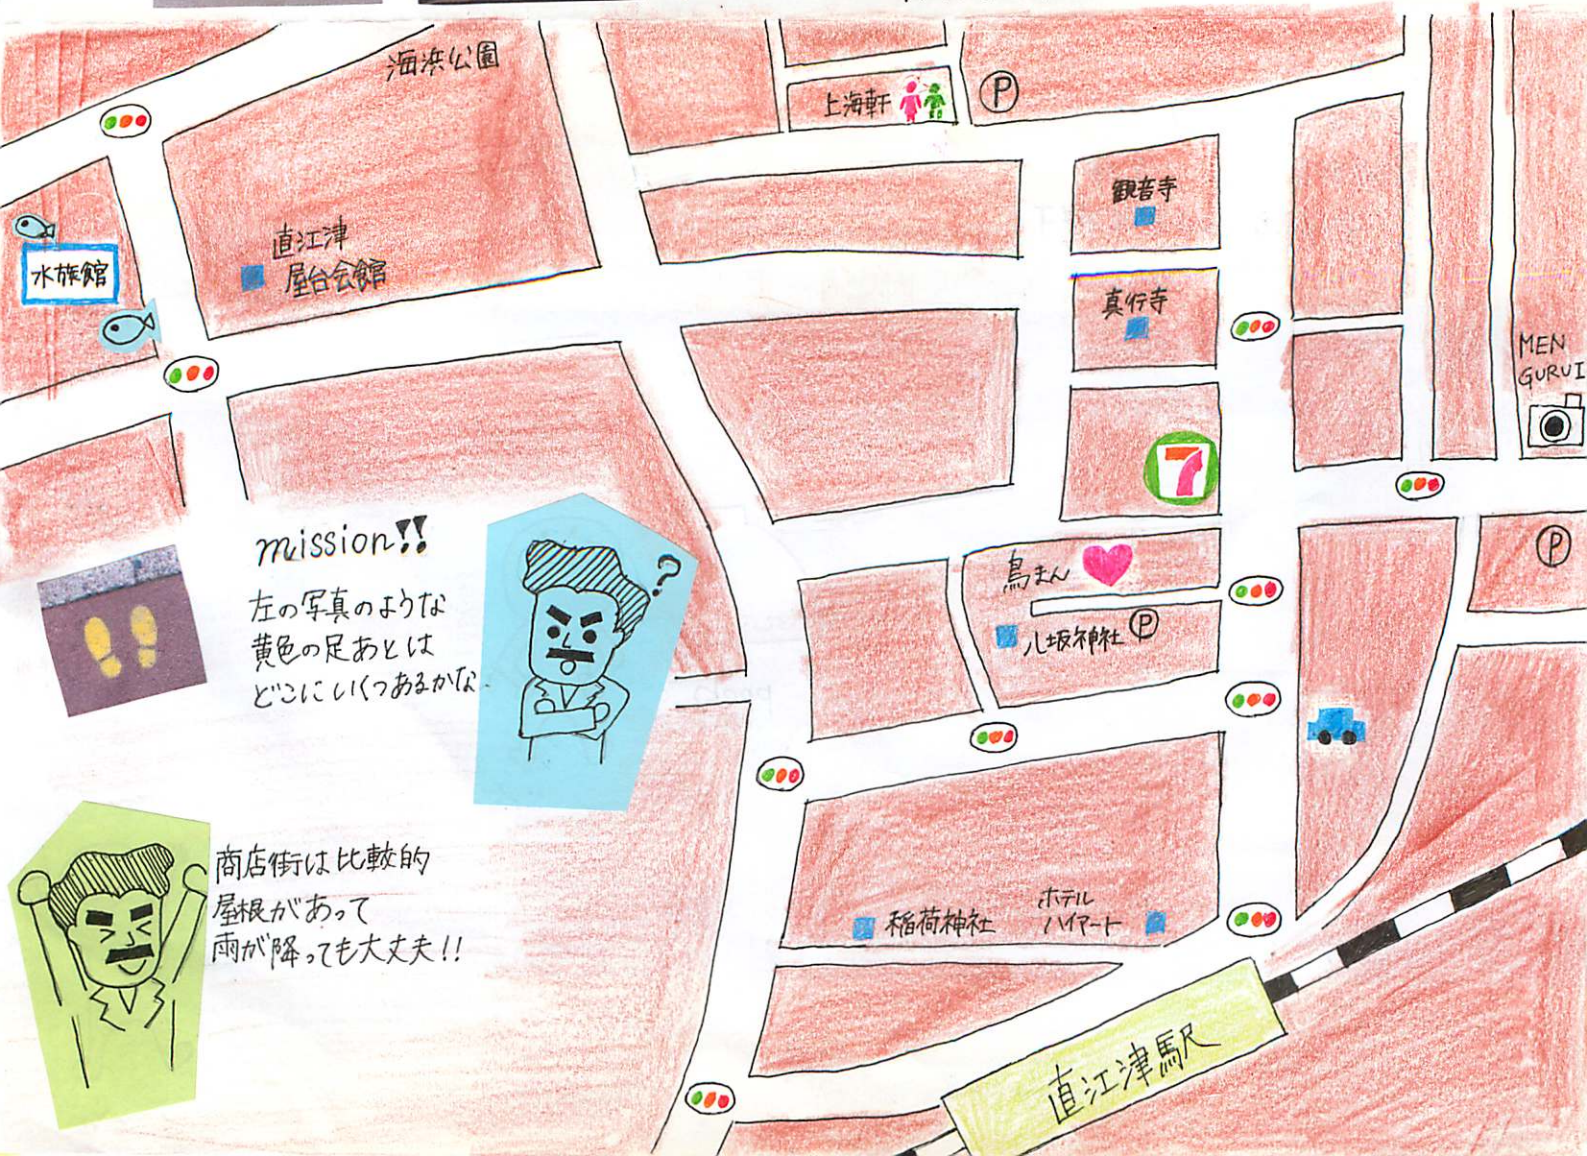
海浜公園

上海軒

P

水族館

直江津
屋台会館

観音寺

真行寺

MEN
GURUI

7

鳥まん

P

八坂神社 P

mission!!
左の写真のような
黄色の足あとは
どこにいくつあるかな

?

商店街は比較的
屋根があって
雨が降っても大丈夫!!

稲荷神社

ホテル
ハイマート

直江津駅